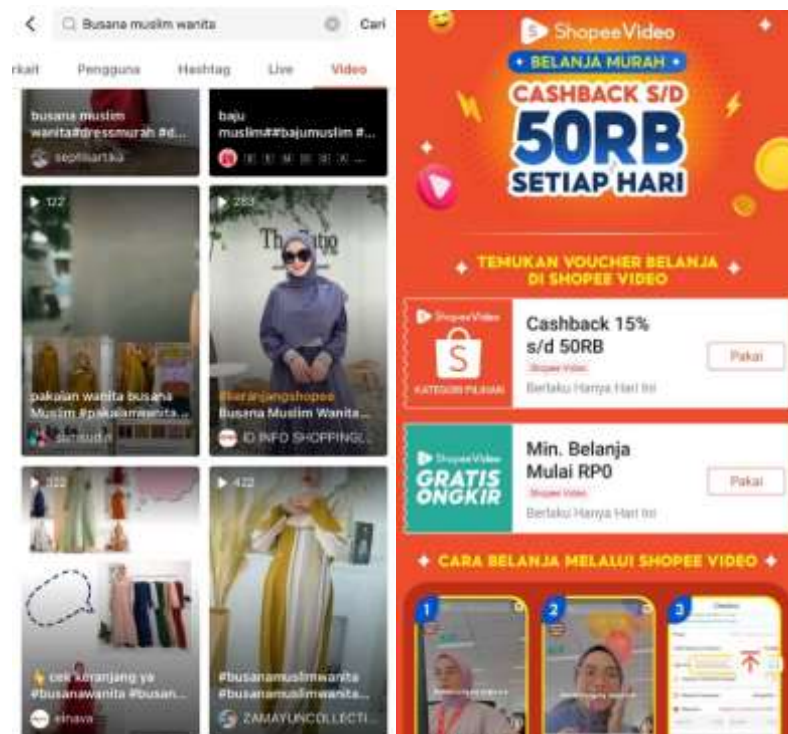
Busana muslim wanita
Cari

rkait Pengguna Hashtag Live Video

busana muslim wanita#dressmurah #d...
septiiartika

baju muslim##bajumuslim #...

122
pakaian wanita busana Muslim #pakaianwanita...
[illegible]

283
#keranjangshopee
Busana Muslim Wanita...
ID INFO SHOPPINGL...

222
cek keranjang ya #busanawanita #busan...
elnava

422
#busanamuslimwanita #busanamuslimwanita...
ZAMAYUNCOLLECTI...

ShopeeVideo
BELANJA MURAH
CASHBACK S/D
50RB
SETIAP HARI

TEMUKAN VOUCHER BELANJA DI SHOPEE VIDEO

ShopeeVideo
KATEGORI PILIHAN
Cashback 15% s/d 50RB
Shopee Video
Berlaku Hanya Hari Ini
Pakai

ShopeeVideo
GRATIS ONGKIR
Min. Belanja Mulai RP0
Shopee Video
Berlaku Hanya Hari Ini
Pakai

CARA BELANJA MELALUI SHOPEE VIDEO
1
2
3